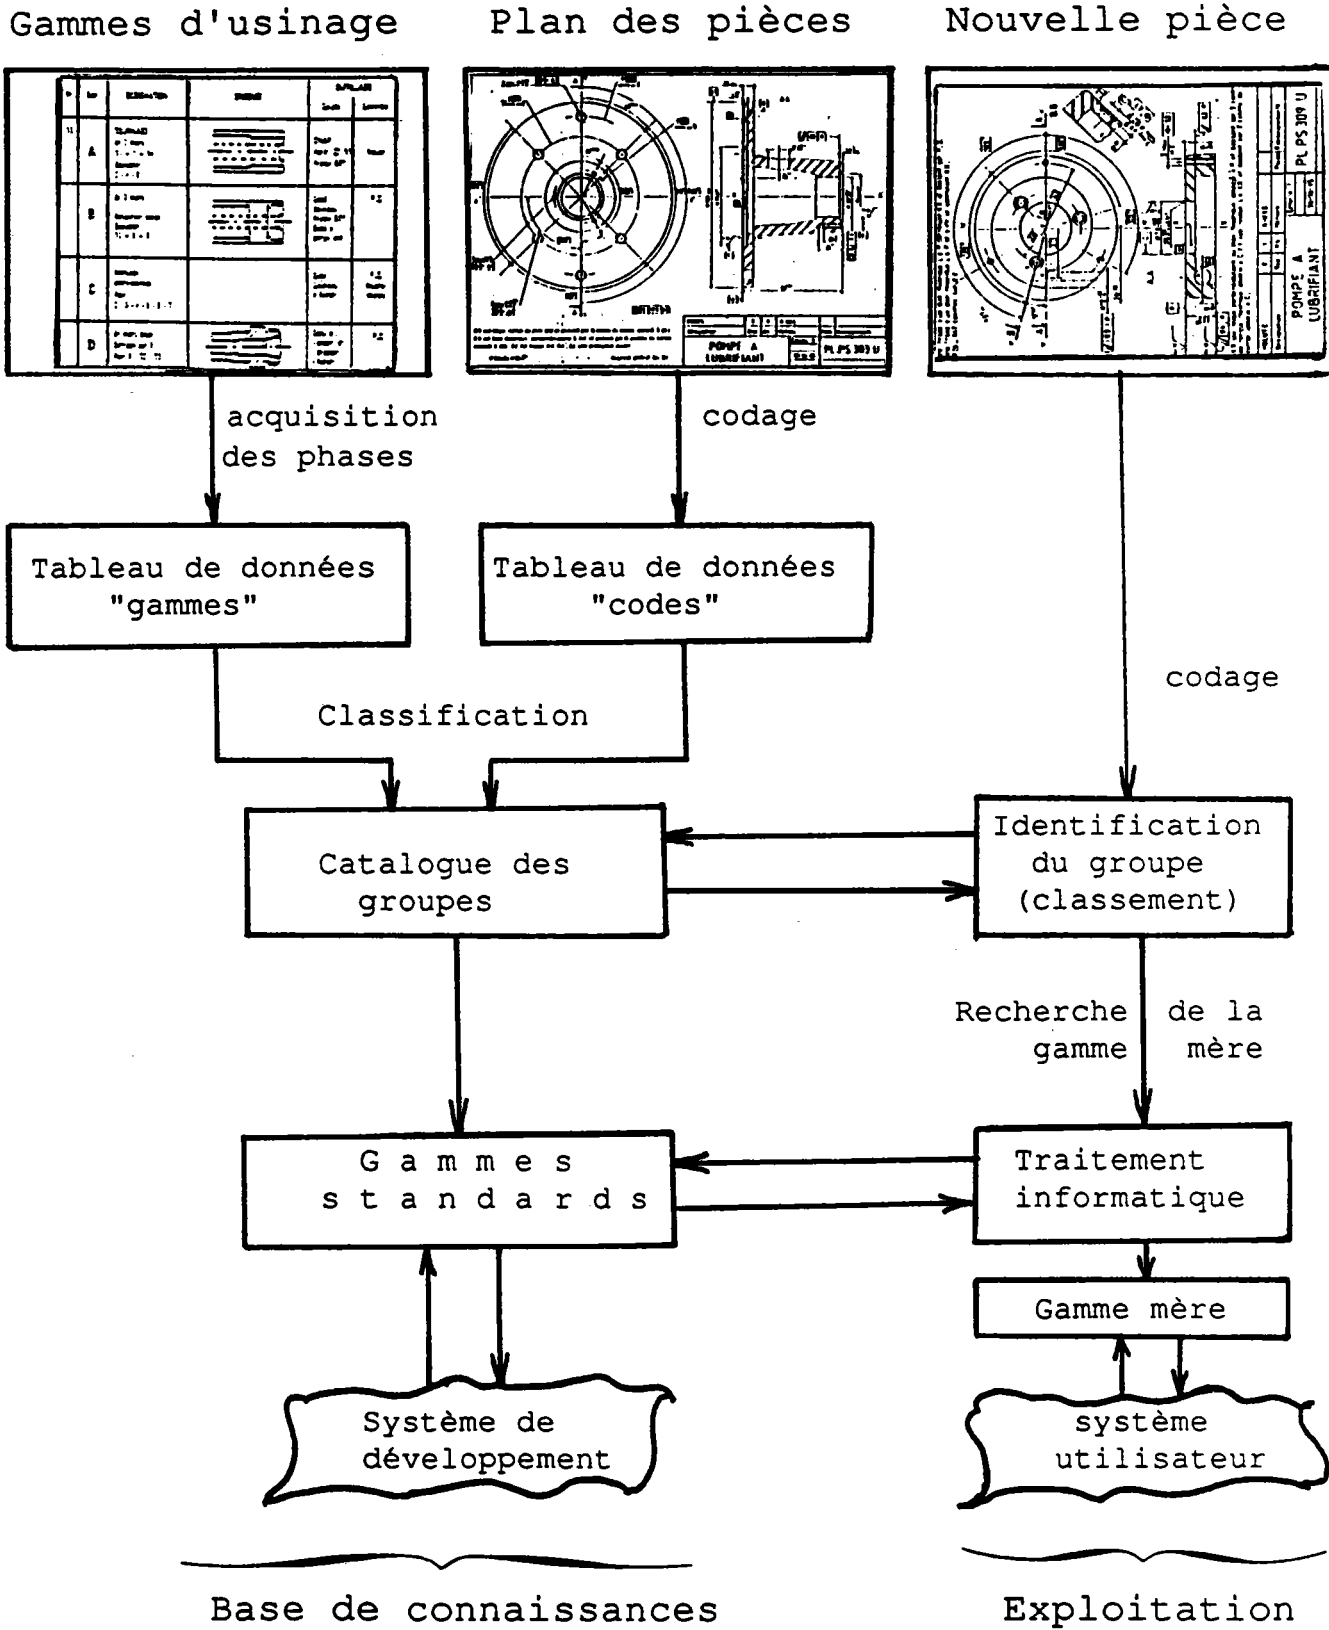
Gammes d'usinage

Plan des pièces

Nouvelle pièce

A

B

C

D

POMPE A LUBRIFIANT

PL PS 309 U

POMPE A LUBRIFIANT

PL PS 309 U

acquisition des phases

codage

Tableau de données "gammes"

Tableau de données "codes"

codage

Classification

Catalogue des groupes

Identification du groupe (classement)

Recherche de la gamme mère

Gammes standards

Traitement informatique

Gamme mère

Système de développement

système utilisateur

Base de connaissances

Exploitation